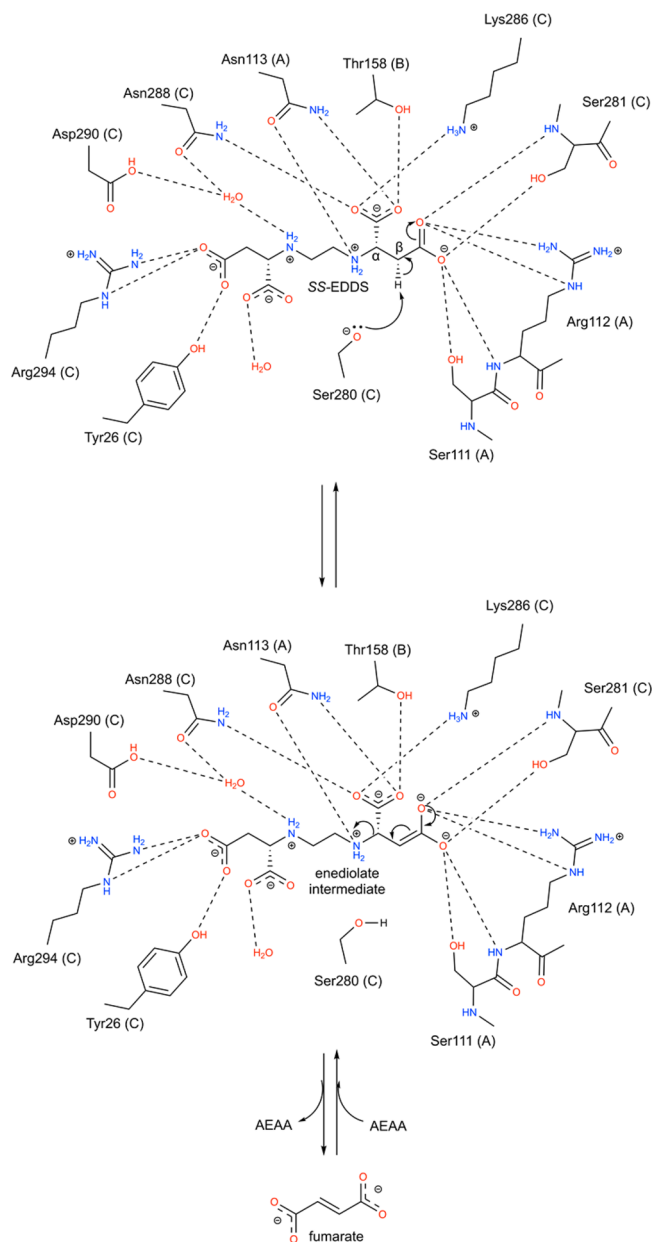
Lys286 (C)
Asn113 (A)
Thr158 (B)
Asn288 (C)
Ser281 (C)
Asp290 (C)
$H_2N$
$NH_2$
OH
$H_3N^{\oplus}$
HN
O
HO
$H_2O$
$\ominus$
$\alpha$
$\beta$
$H_2N$
$NH_2^{\oplus}$
$^{\oplus}H_2N$
$H_2$
N
H
$\oplus$
$NH_2$
NH
SS-EDDS
H
Arg112 (A)
Arg294 (C)
OH
$H_2O$
Ser280 (C)
OH
HN
Tyr26 (C)
Ser111 (A)

Lys286 (C)
Asn113 (A)
Thr158 (B)
Asn288 (C)
Ser281 (C)
Asp290 (C)
$H_2N$
$NH_2$
OH
$H_3N^{\oplus}$
HN
HO
$H_2O$
$H_2N$
$NH_2^{\oplus}$
$^{\oplus}H_2N$
$H_2$
N
H
$NH_2$
NH
enediolate intermediate
Arg112 (A)
Arg294 (C)
OH
H
$H_2O$
Ser280 (C)
OH
HN
Tyr26 (C)
Ser111 (A)

AEAA
AEAA

fumarate